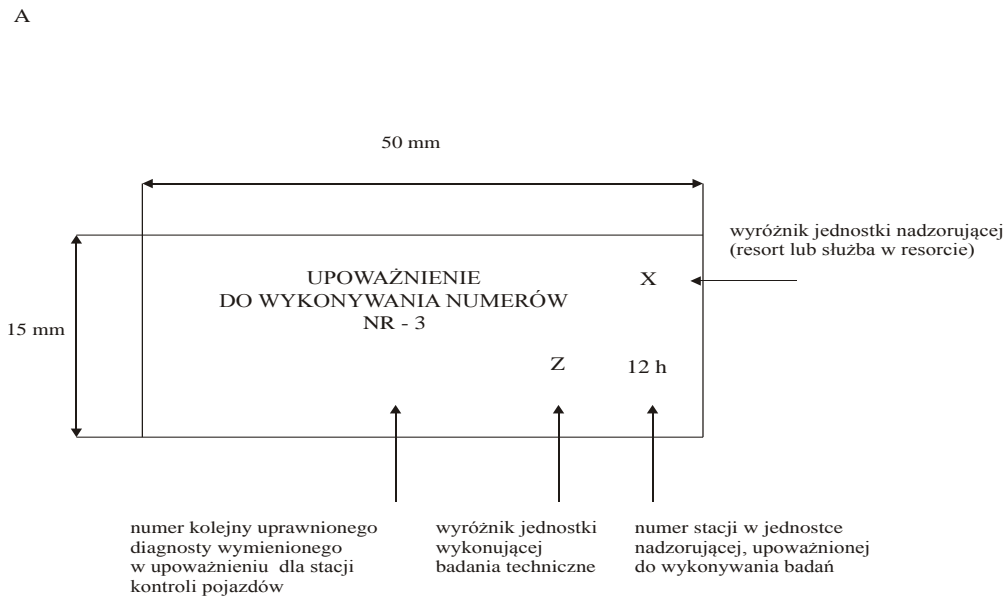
A

50 mm

wyróżnik jednostki nadzorującej (resort lub służba w resorcie)

15 mm

UPOWAŻNIENIE
DO WYKONYWANIA NUMERÓW
NR - 3

X

Z

12 h

numer kolejny uprawnionego diagnosty wymienionego w upoważnieniu dla stacji kontroli pojazdów

wyróżnik jednostki wykonującej badania techniczne

numer stacji w jednostce nadzorującej, upoważnionej do wykonywania badań